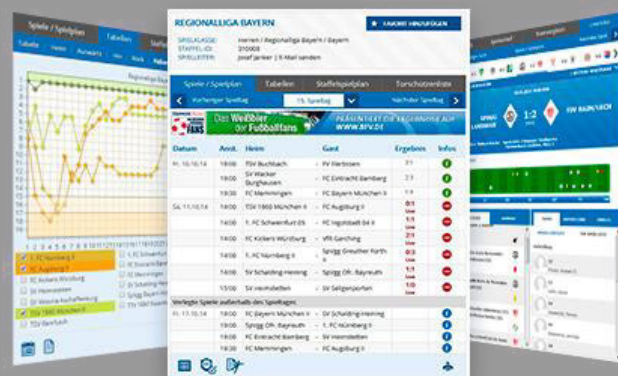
REGIONALLIGA BAYERN

FAVORIT HINZUFÜGEN

SPIELKLASSE: Herren / Regionalliga Bayern / Bayern
STAFFEL-ID: 210008
SPIELLEITER: Josef Janker | E-Mail senden

Spiele / Spielplan | Tabellen | Staffelspielplan | Torschützenliste

Vorheriger Spieltag | 15. Spieltag | Nächster Spieltag

Das Weißbier der Fußballfans

| Datum | Anst. | Heim | Gast | Ergebnis | Infos |
|---|---|---|---|---|---|
| Fr. 10.10.14 | | TSV Buchbach | FV Illertissen | 2:2 | |
| | | SV Wacker Burghausen | FC Eintracht Bamberg | 2:1 | |
| | | FC Memmingen | FC Bayern München II | 1:1 | |
| Sa. 11.10.14 | | TSV 1860 München II | FC Augsburg II | 0:1 | |
| | | 1. FC Schweinfurt 05 | FC Ingolstadt 04 II | 1:1 | |
| | | FC Kickers Würzburg | VfB Garching | 2:1 | |
| | | 1. FC Nürnberg II | SpVgg Greuther Fürth II | 0:3 | |
| | | SV Schalding-Heining | SpVgg Ofr. Bayreuth | 1:1 | |
| | | SV Heimstetten | SV Seligenporten | 1:0 | |

Verlegte Spiele außerhalb des Spieltages

| | | | | | |
|---|---|---|---|---|---|
| Fr. 17.10.14 | | FC Bayern München II | SV Schalding-Heining | | |
| | | SpVgg Ofr. Bayreuth | 1. FC Nürnberg II | | |
| | | FC Eintracht Bamberg | SV Heimstetten | | |
| | | FC Memmingen | FC Augsburg II | | |

Spiele / Spielplan | Tabellen
Tabelle | Heim | Auswärts
1. FC Nürnberg II
FC Augsburg II
TSV 1860 München II

1:2
SW BAIN/LECH